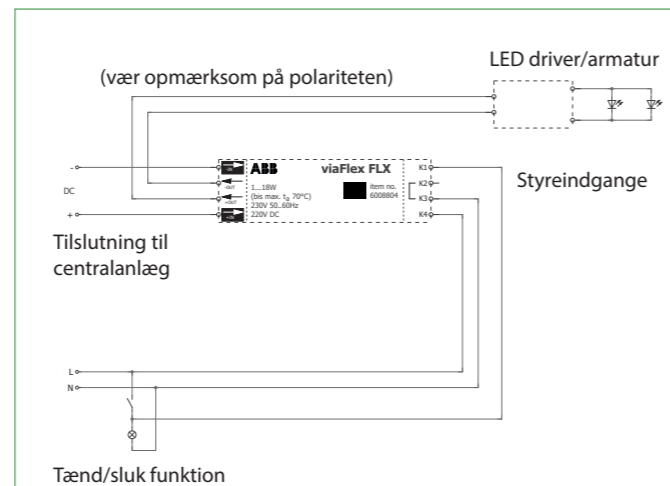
LED driver/armatur

(vær opmærksom på polariteten)

-

DC

+

ABB

viaFlex FLX

1...18W
(bis max. $t_a$ 70°C)
230V 50..60Hz
220V DC

Item no.
6008804

K1
K2
K3
K4

Styreindgange

Tilslutning til centralanlæg

L
N

Tænd/sluk funktion